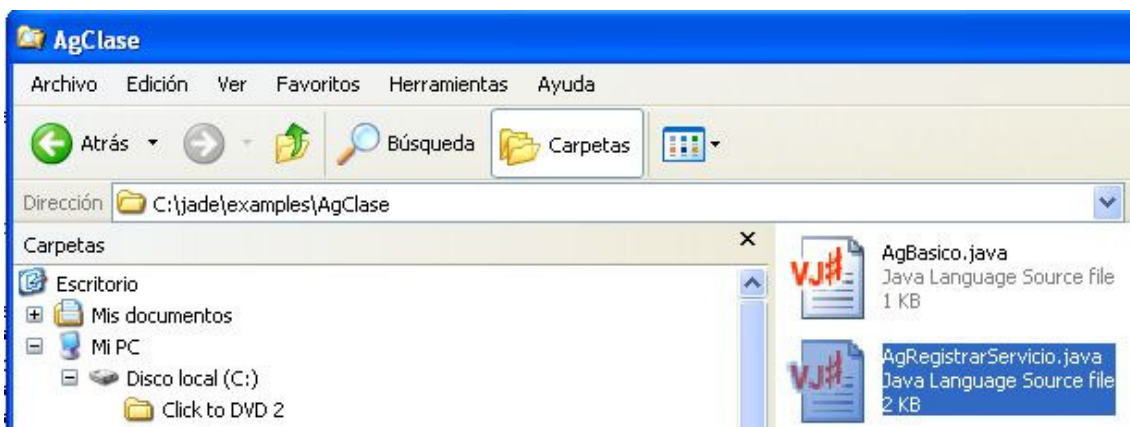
AgClase

Archivo Edición Ver Favoritos Herramientas Ayuda

Atrás Búsqueda Carpetas

Dirección C:\jade\examples\AgClase

Carpetas ×

Escritorio
Mis documentos
Mi PC
Disco local (C:)
Click to DVD 2

VJ#
AgBasico.java
Java Language Source file
1 KB

VJ#
AgRegistrarServicio.java
Java Language Source file
2 KB